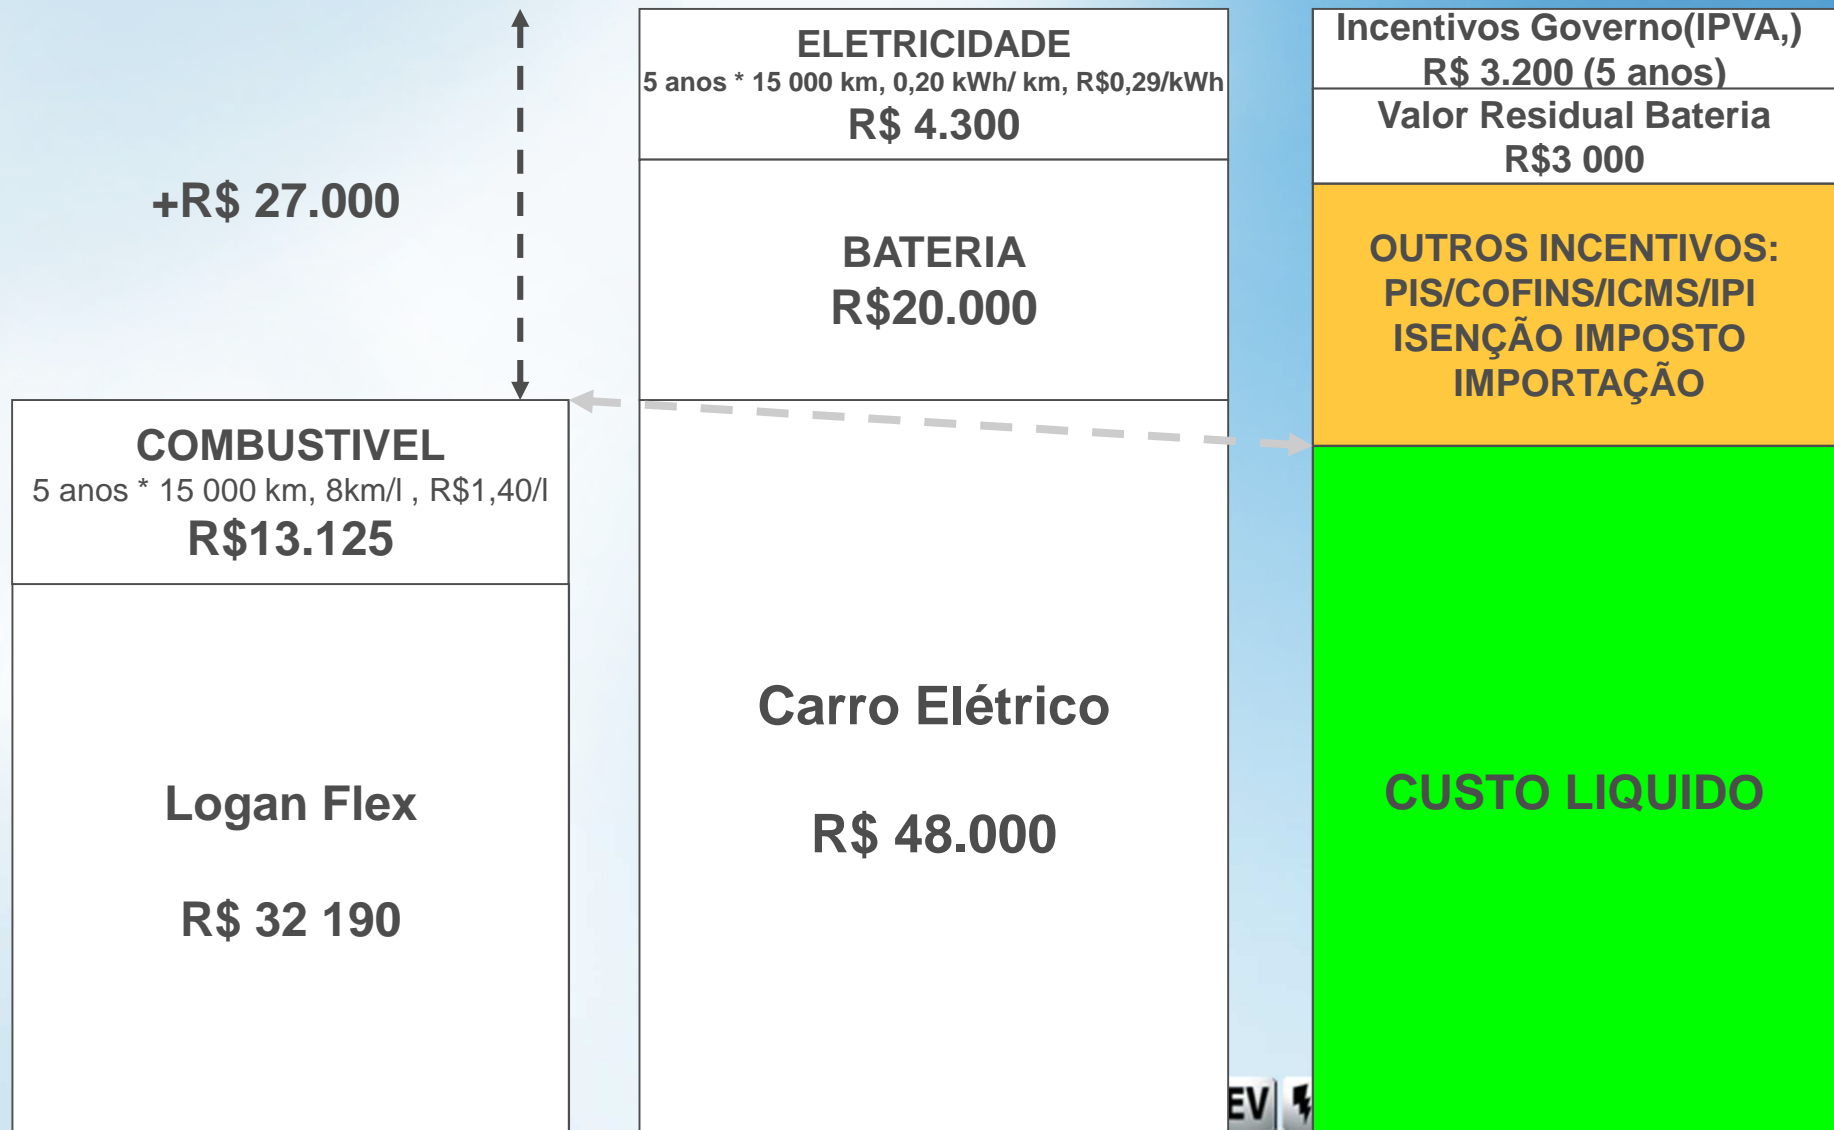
+R$ 27.000

COMBUSTIVEL
5 anos * 15 000 km, 8km/l , R$1,40/l
R$13.125

Logan Flex

R$ 32 190

ELETRICIDADE
5 anos * 15 000 km, 0,20 kWh/ km, R$0,29/kWh
R$ 4.300

BATERIA
R$20.000

Carro Elétrico

R$ 48.000

Incentivos Governo(IPVA,)
R$ 3.200 (5 anos)

Valor Residual Bateria
R$3 000

OUTROS INCENTIVOS:
PIS/COFINS/ICMS/IPI
ISENÇÃO IMPOSTO
IMPORTAÇÃO

CUSTO LIQUIDO

EV